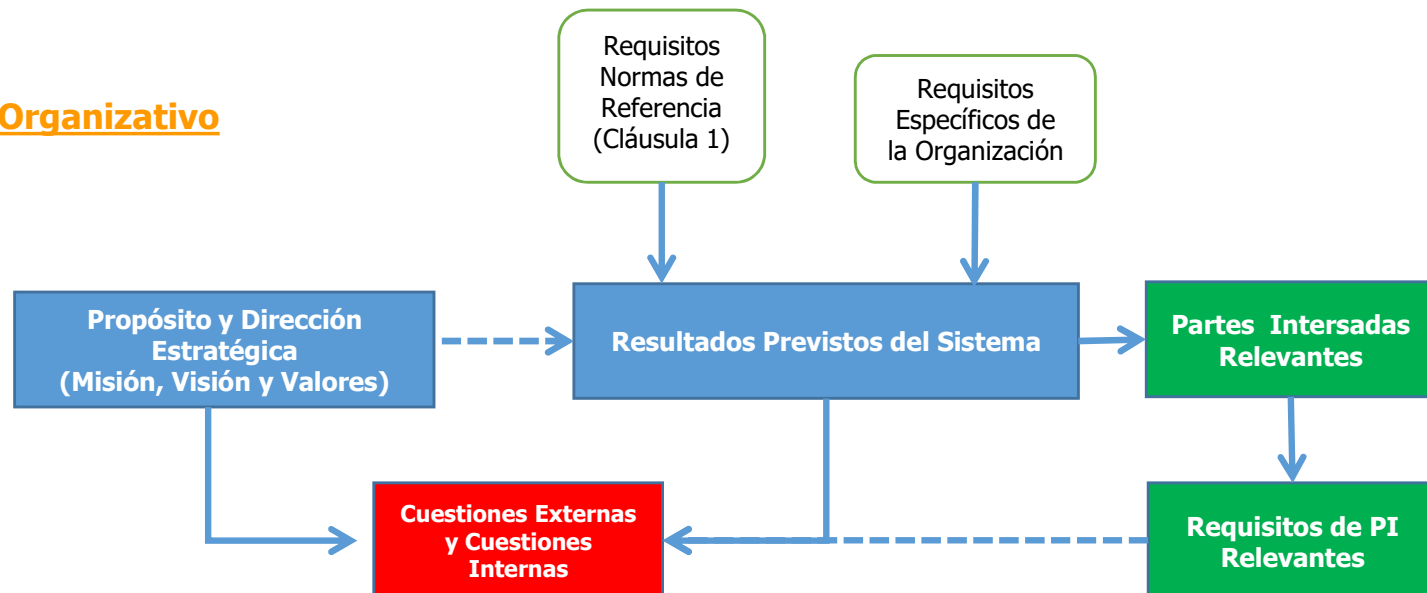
Organizativo

Requisitos Normas de Referencia (Cláusula 1)

Requisitos Específicos de la Organización

Propósito y Dirección Estratégica (Misión, Visión y Valores)

Resultados Previstos del Sistema

Partes Intersadas Relevantes

Cuestiones Externas y Cuestiones Internas

Requisitos de PI Relevantes